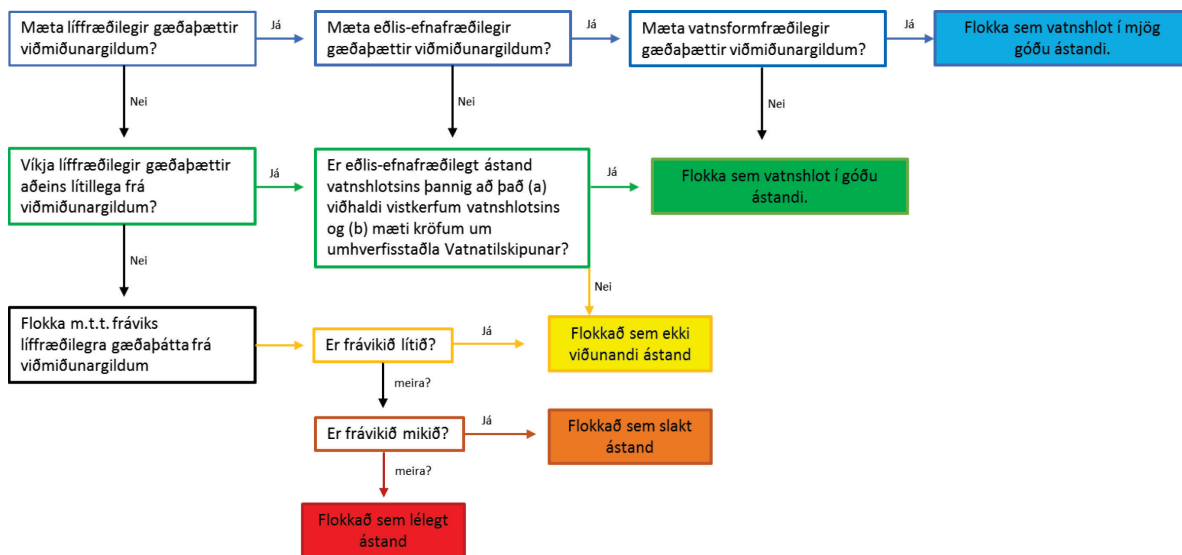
Mæta líffræðilegir gæðaþættir viðmiðunargildum?

Já

Mæta eðlis-efnafræðilegir gæðaþættir viðmiðunargildum?

Já

Mæta vatnsformfræðilegir gæðaþættir viðmiðunargildum?

Já

Flokka sem vatnshlot í mjög góðu ástandi.

Nei

Nei

Nei

Víkja líffræðilegir gæðaþættir aðeins lítillega frá viðmiðunargildum?

Já

Er eðlis-efnafræðilegt ástand vatnshlotsins þannig að það (a) viðhaldi vistkerfum vatnshlotsins og (b) mæti kröfum um umhverfisstaðla Vatnatilskipunar?

Já

Flokka sem vatnshlot í góðu ástandi.

Nei

Nei

Flokka m.t.t. fráviks líffræðilegra gæðaþátta frá viðmiðunargildum

Er frávikið lítið?

Já

Flokkað sem ekki viðunandi ástand

meira?

Er frávikið mikið?

Já

Flokkað sem slakt ástand

meira?

Flokkað sem lélegt ástand